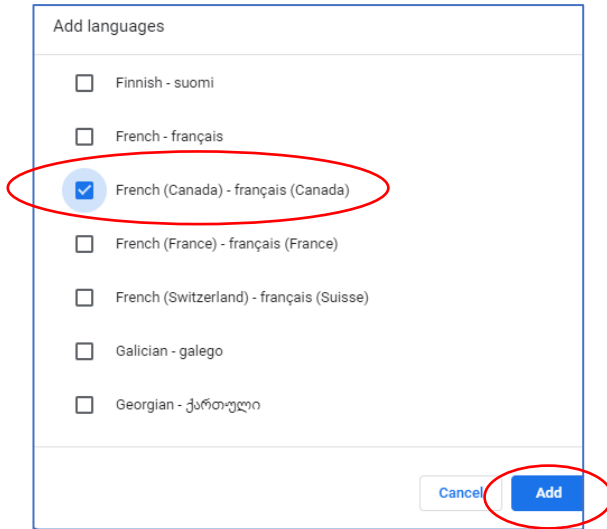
Add languages

Finnish - suomi

French - français

French (Canada) - français (Canada)

French (France) - français (France)

French (Switzerland) - français (Suisse)

Galician - galego

Georgian - ქართული

Cancel

Add